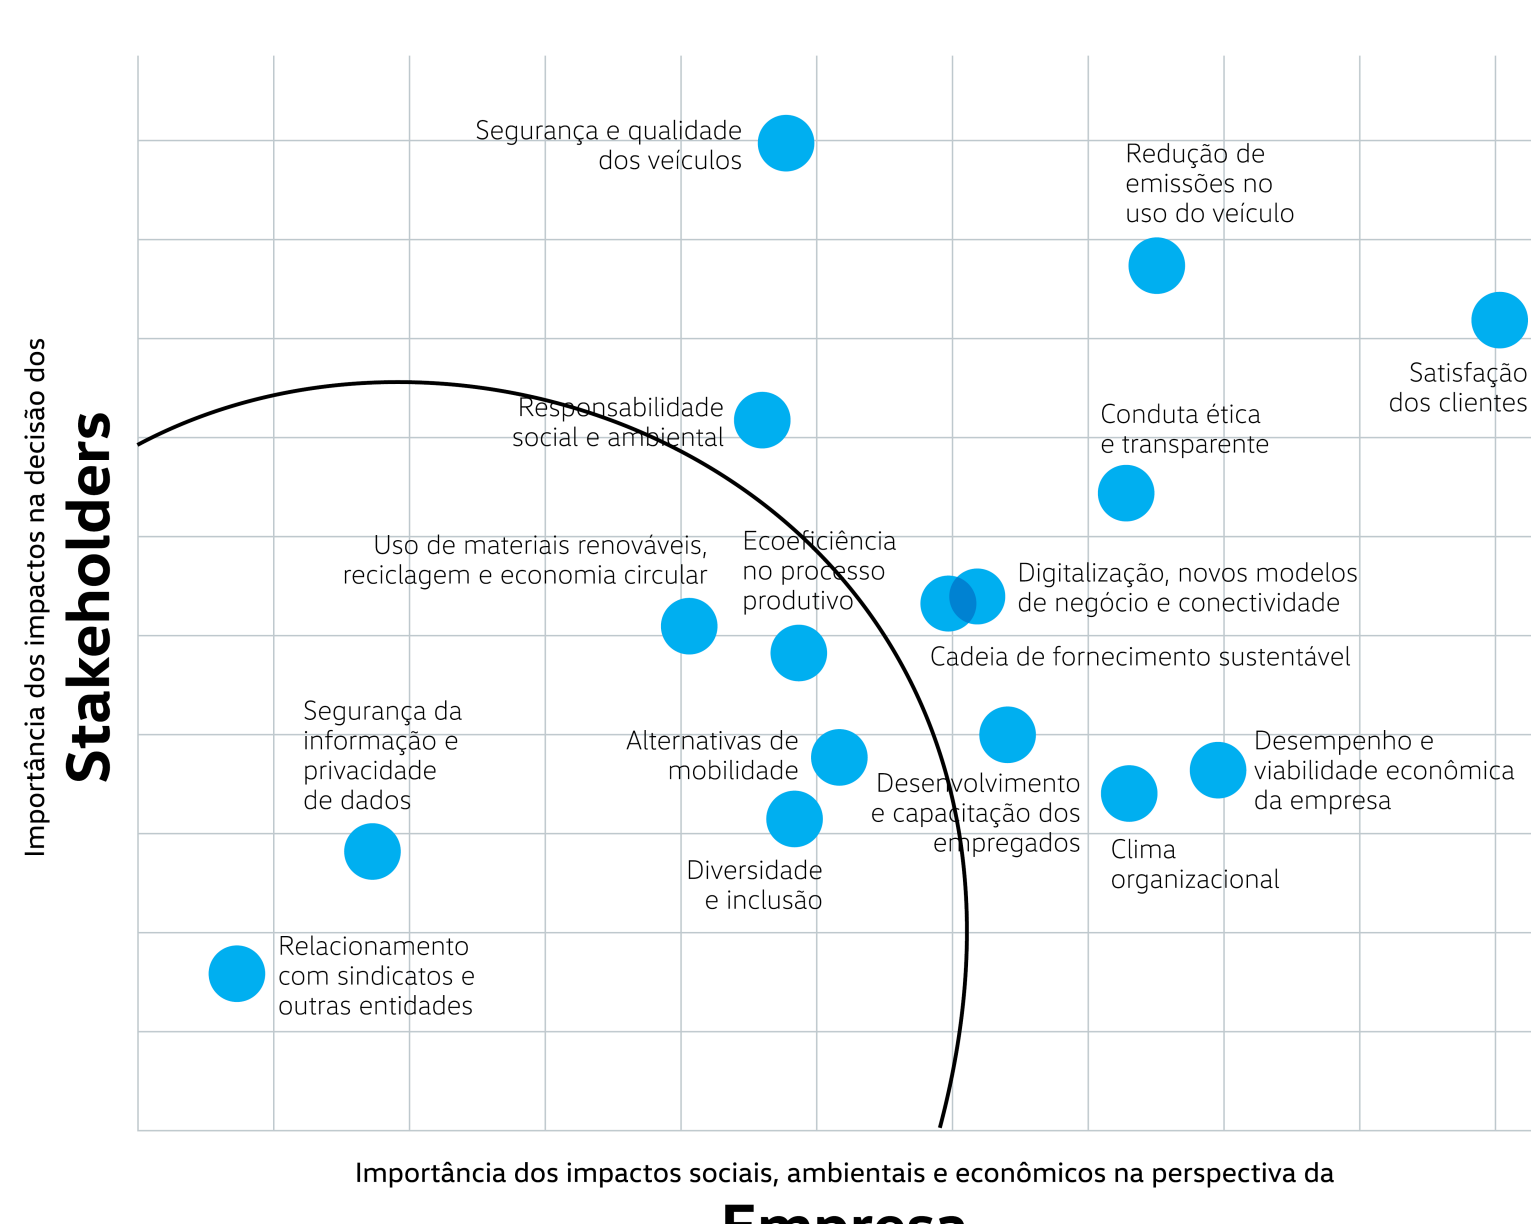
Importância dos impactos na decisão dos
Stakeholders

Segurança e qualidade dos veículos

Redução de emissões no uso do veículo

Satisfação dos clientes

Responsabilidade social e ambiental

Conduta ética e transparente

Uso de materiais renováveis, reciclagem e economia circular

Ecoeficiência no processo produtivo

Digitalização, novos modelos de negócio e conectividade

Cadeia de fornecimento sustentável

Segurança da informação e privacidade de dados

Alternativas de mobilidade

Desempenho e viabilidade econômica da empresa

Desenvolvimento e capacitação dos empregados

Clima organizacional

Diversidade e inclusão

Relacionamento com sindicatos e outras entidades

Importância dos impactos sociais, ambientais e econômicos na perspectiva da
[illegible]